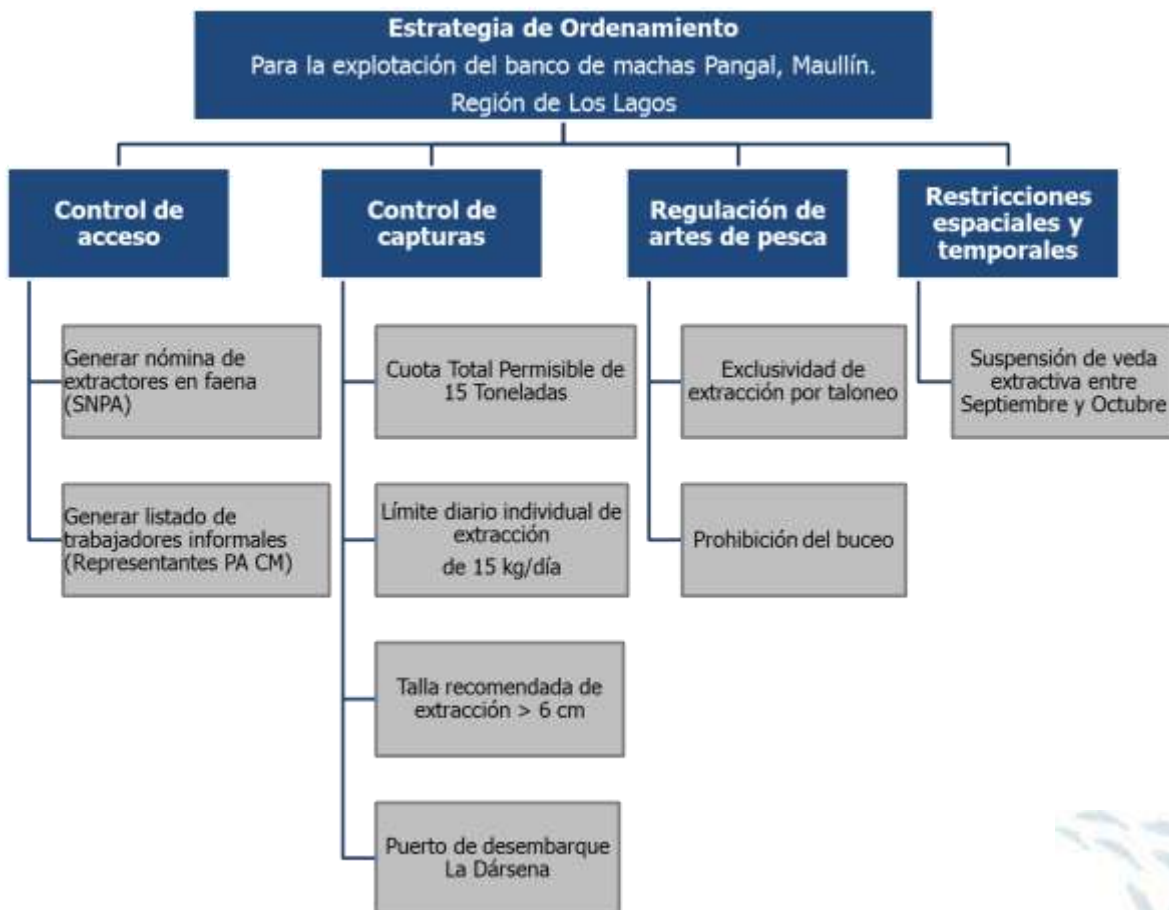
Estrategia de Ordenamiento
Para la explotación del banco de machas Pangal, Maullín.
Región de Los Lagos

Control de acceso

Generar nómina de extractores en faena (SNPA)

Generar listado de trabajadores informales (Representantes PA CM)

Control de capturas

Cuota Total Permisible de 15 Toneladas

Límite diario individual de extracción de 15 kg/día

Talla recomendada de extracción > 6 cm

Puerto de desembarque La Dársena

Regulación de artes de pesca

Exclusividad de extracción por taloneo

Prohibición del buceo

Restricciones espaciales y temporales

Suspensión de veda extractiva entre Septiembre y Octubre